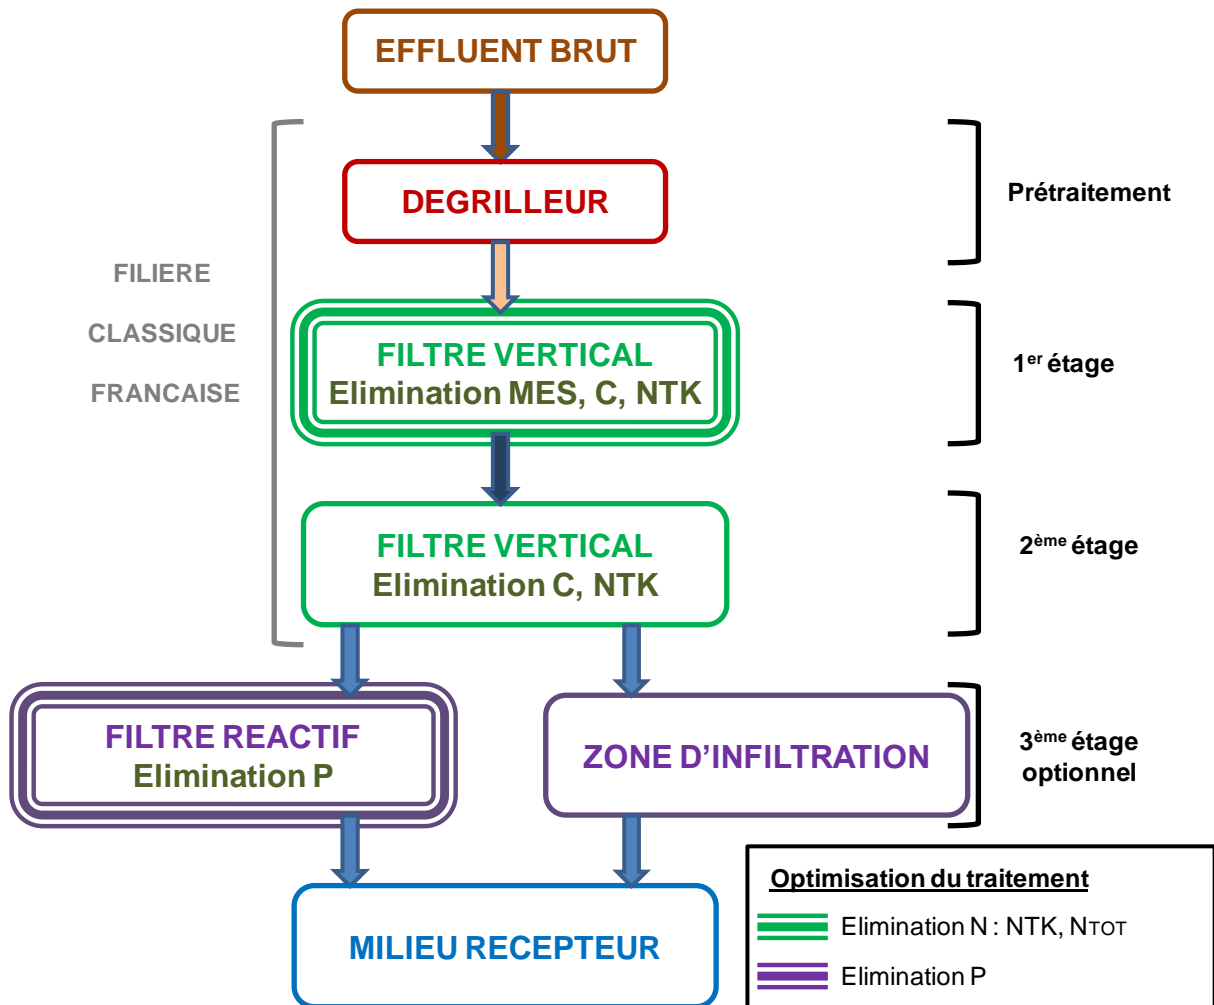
EFFLUENT BRUT

DEGRILLEUR

Prétraitement

FILIERE

CLASSIQUE

FRANCAISE

FILTRE VERTICAL
Elimination MES, C, NTK

1$^{er}$ étage

FILTRE VERTICAL
Elimination C, NTK

2$^{ème}$ étage

FILTRE REACTIF
Elimination P

ZONE D'INFILTRATION

3$^{ème}$ étage optionnel

MILIEU RECEPTEUR

Optimisation du traitement

Elimination N : NTK, N$_{TOT}$

Elimination P